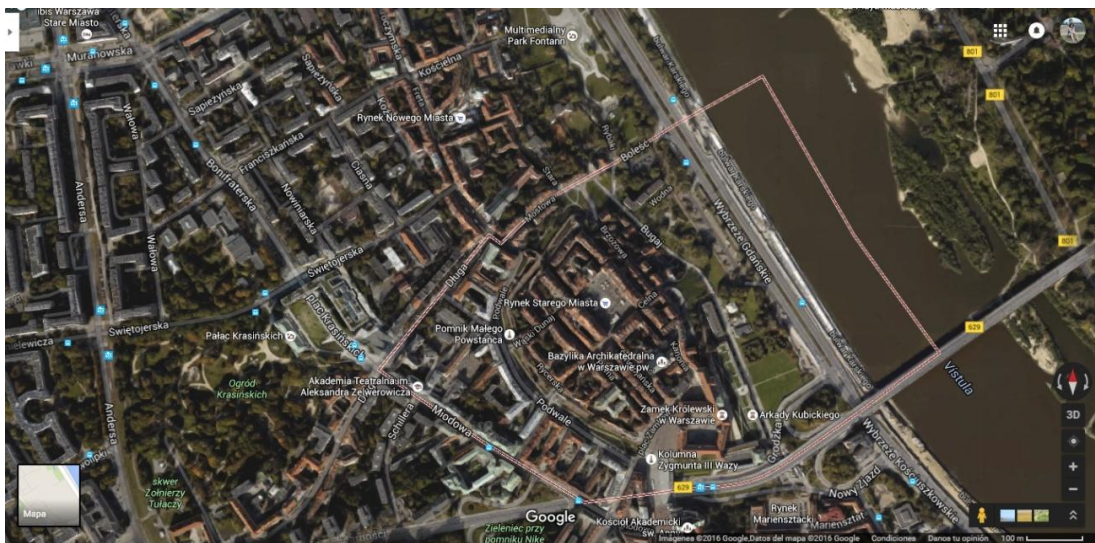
ibis Warszawa Stare Miasto
Muranowska
Multimedialny Park Fontann
801
801
801
Kościelna
Sapieżyńska
Sapieżyńska
Wałowa
Rynek Nowego Miasta
Franciszkańska
Bonifraterska
Boleść
Nowiniarska
Ciasna
Stara
Mostowa
Wodna
Bugaj
Wybrzeże Gdańskie
Anderesa
Wałowa
Świętojerska
Długa
Podwale
Rynek Starego Miasta
Celna
Świętojerska
Plac Krasińskich
Pomnik Małego Powstańca
Wąski Dunaj
629
Pałac Krasińskich
Bazylika Archikatedralna w Warszawie pw.
Vistula
Ogród Krasińskich
Akademia Teatralna im. Aleksandra Zelwerowicza
Zamek Królewski w Warszawie
Arkady Kubickiego
3D
Anderesa
Miodowa
Podwale
Schillera
Kolumna Zygmunta III Wazy
Wybrzeże Kościuszkowskie
skwer Żołnierzy Tułaczy
629
Nowy Zjazd
Rynek Mariensztacki
Mapa
Google
Zieleniec przy pomniku Nike
Kościół Akademicki św. Anny
Imágenes ©2016 Google,Datos del mapa ©2016 Google Condiciones Danos tu opinión 100 m